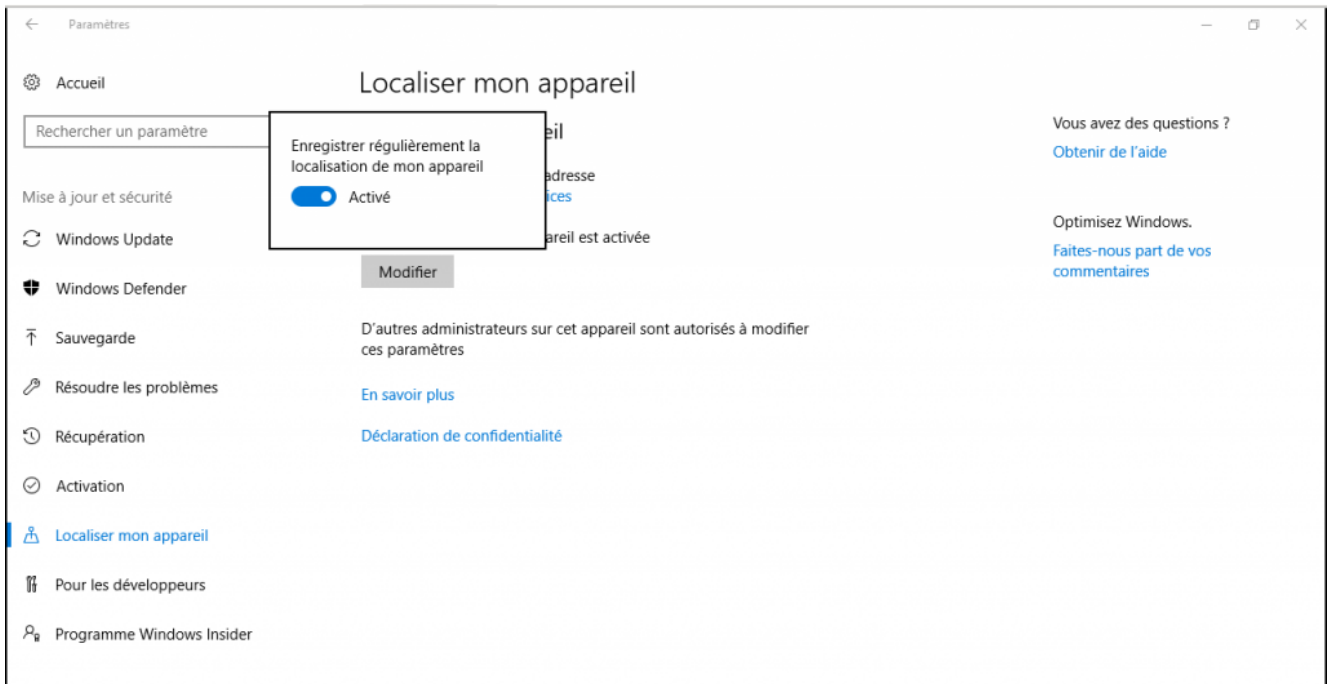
Paramètres

Accueil

Rechercher un paramètre

Mise à jour et sécurité

Windows Update

Windows Defender

Sauvegarde

Résoudre les problèmes

Récupération

Activation

Localiser mon appareil

Pour les développeurs

Programme Windows Insider

Localiser mon appareil

Enregistrer régulièrement la localisation de mon appareil

Activé

eil

adresse

ices

areil est activée

Modifier

D'autres administrateurs sur cet appareil sont autorisés à modifier ces paramètres

En savoir plus

Déclaration de confidentialité

Vous avez des questions ?

Obtenir de l'aide

Optimisez Windows.

Faites-nous part de vos commentaires